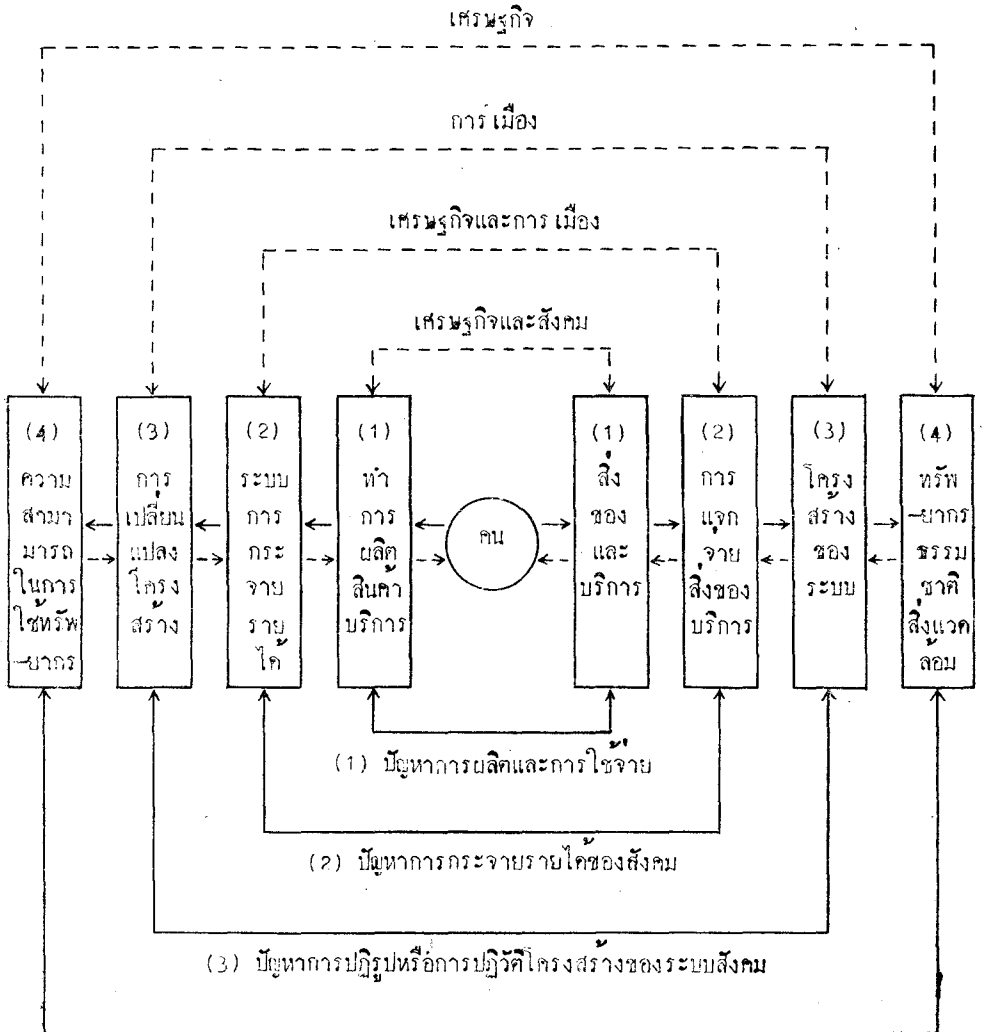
เศรษฐกิจ

การเมือง

เศรษฐกิจและการเมือง

เศรษฐกิจและสังคม

(4) ความสามารถในการใช้ทรัพยากร

(3) การเปลี่ยนแปลงโครงสร้าง

(2) ระบบการกระจายรายได้

(1) ทำการผลิตสินค้าบริการ

คน

(1) สิ่งของและบริการ

(2) การแจกจ่ายสิ่งของบริการ

(3) โครงสร้างของระบบ

(4) ทรัพยากรธรรมชาติสิ่งแวดล้อม

(1) ปัญหาการผลิตและการใช้จ่าย

(2) ปัญหาการกระจายรายได้ของสังคม

(3) ปัญหาการปฏิรูปหรือการปฏิวัติโครงสร้างของระบบสังคม